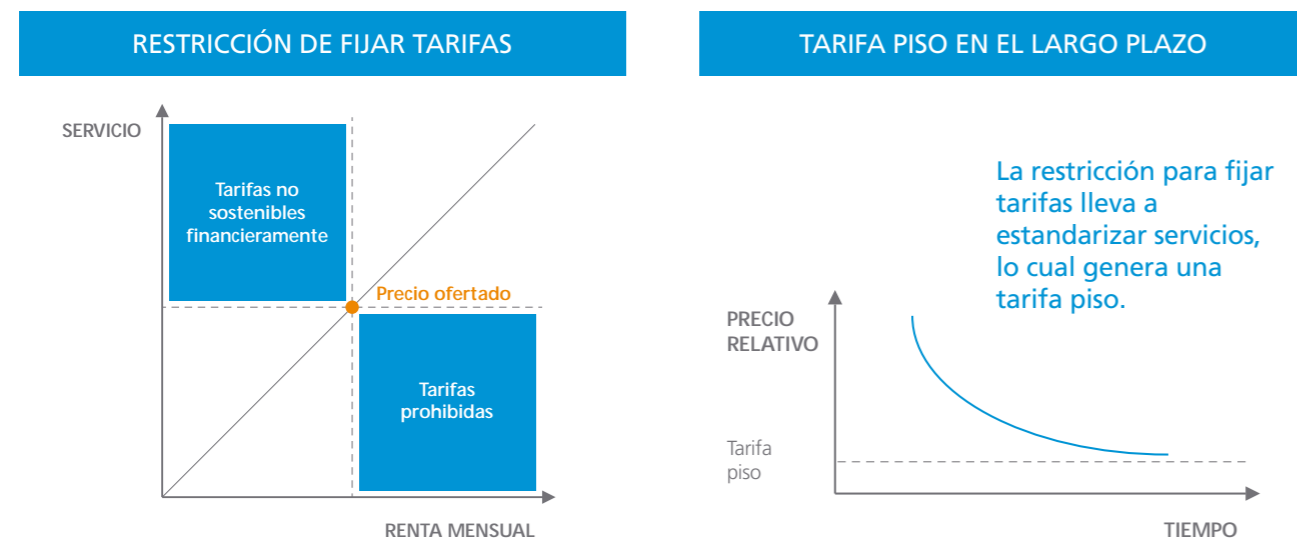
RESTRICCIÓN DE FIJAR TARIFAS

SERVICIO

Tarifas no sostenibles financieramente

Precio ofertado

Tarifas prohibidas

RENTA MENSUAL

TARIFA PISO EN EL LARGO PLAZO

La restricción para fijar tarifas lleva a estandarizar servicios, lo cual genera una tarifa piso.

PRECIO RELATIVO

Tarifa piso

TIEMPO